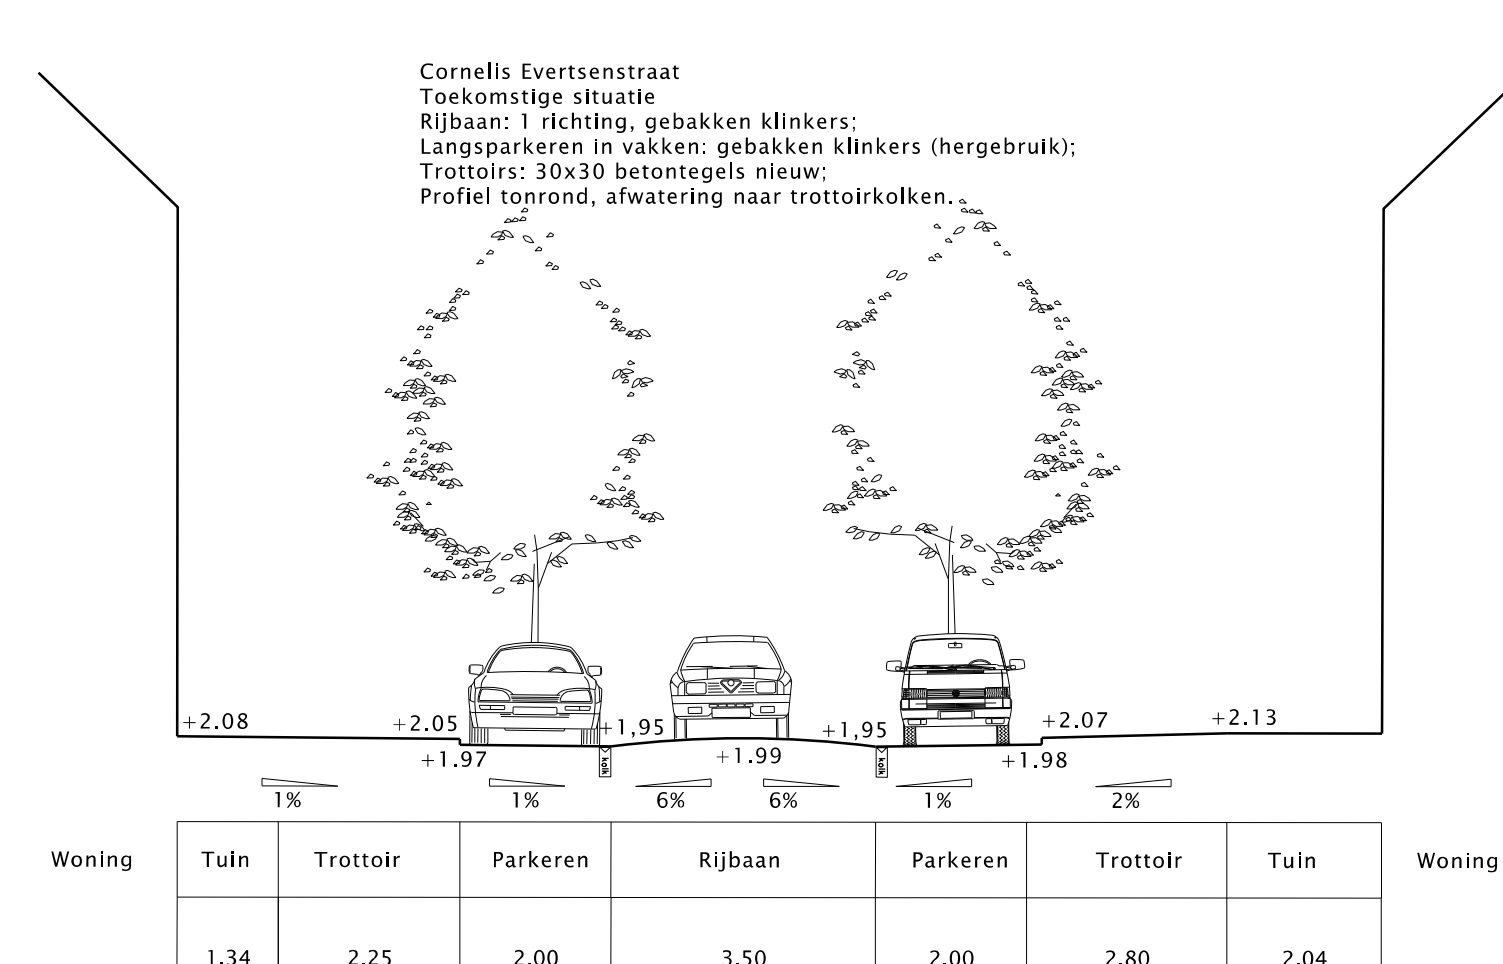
Cornelis Evertsenstraat
Toekomstige situatie
Rijbaan: 1 richting, gebakken klinkers;
Langsparkeren in vakken: gebakken klinkers (hergebruik);
Trottoirs: 30x30 betontegels nieuw;
Profiel tonrond, afwatering naar trottoirkolken.

+2.08 +2.05 +1,95 +1,95 +2.07 +2.13
+1.97 +1.99 +1.98
kolk kolk
1% 1% 6% 6% 1% 2%

Woning

| Tuin | Trottoir | Parkeren | Rijbaan | Parkeren | Trottoir | Tuin |
|---|---|---|---|---|---|---|
| 1.34 | 2.25 | 2.00 | 3.50 | 2.00 | 2.80 | 2.04 |

Woning